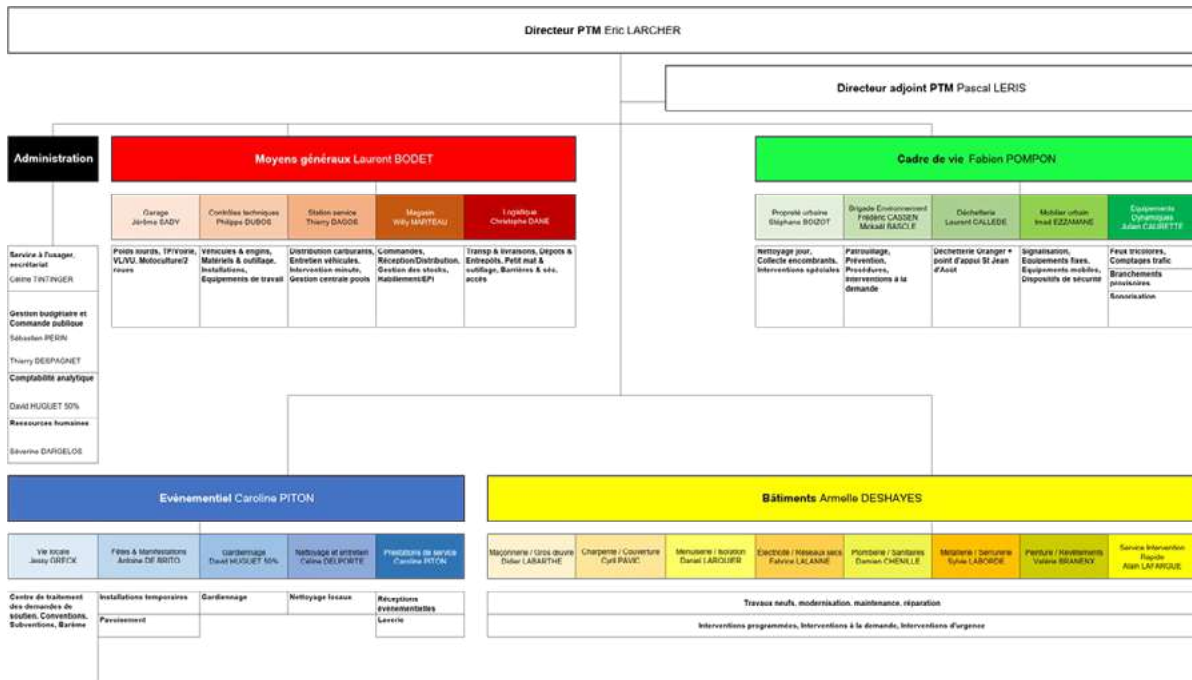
Directeur PTM Eric LARCHER

Directeur adjoint PTM Pascal LERIS

Administration

Moyens généraux Laurent BODET

Cadre de vie Fabien POMPON

Garage
Jérôme SADY

Contrôles techniques
Philippe DUBOS

Station service
Thierry DAGOS

Magasin
Willy MARTEAU

Logistique
Christophe DANE

Propreté urbaine
Stéphane BOIZOT

Brigade Environnement
Frédéric CASSEN
Mickaël BASCLE

Déchetterie
Laurent CALLEDE

Mobilier urbain
Imad EZZAMANE

Equipements Dynamiques
Adam CAURETTE

Service à l'usager, secrétariat
Celine TINTINGER

Poids lourds, TP/Voirie, VL/VU, Motoculture/2 roues

Véhicules & engins, Matériels & outillage, Installations, Equipements de travail

Distribution carburants, Entretien véhicules, Intervention minute, Gestion centrale pools

Commandes, Réception/Distribution, Gestion des stocks, Habillement/EPI

Transp & livraisons, Dépôts & Entrepôts, Petit mat & outillage, Barrières & séc. accès

Nettoyage jour, Collecte encombrants, Interventions spéciales

Patrouillage, Prévention, Procédures, Interventions à la demande

Déchetterie Oranger + point d'appui St Jean d'Août

Signalisation, Equipements fixes, Equipements mobiles, Dispositifs de sécurité

Feux tricolores, Comptages trafic

Branchements provisoires

Sonorisation

Gestion budgétaire et Commande publique
Sébastien PERIN
Thierry DESPAGNET

Comptabilité analytique
David HUGUET 50%

Ressources humaines
Séverine DARGELOS

Evènementiel Caroline PITON

Bâtiments Armelle DESHAYES

Vie locale
Jessy GRECK

Fêtes & Manifestations
Antoine DE BRITO

Gardiennage
David HUGUET 50%

Nettoyage et entretien
Céline DELPORTE

Prestations de service
Caroline PITON

Maçonnerie / Gros œuvre
Didier LABARTHE

Charpente / Couverture
Cyril PAVIC

Menuiserie / Isolation
Daniel LARQUIER

Electricité / Réseaux secs
Fabrice LALANNE

Plomberie / Sanitaires
Damien CHENILLE

Métallerie / Serrurerie
Sylvie LABORDE

Peinture / Revêtements
Valérie BRANEIX

Service Intervention Rapide
Alain LAFARGUE

Centre de traitement des demandes de soutien, Conventions, Subventions, Barème

Installations temporaires

Pavoisement

Gardiennage

Nettoyage locaux

Réceptions évènementielles

Laverie

Travaux neufs, modernisation, maintenance, réparation

Interventions programmées, Interventions à la demande, Interventions d'urgence